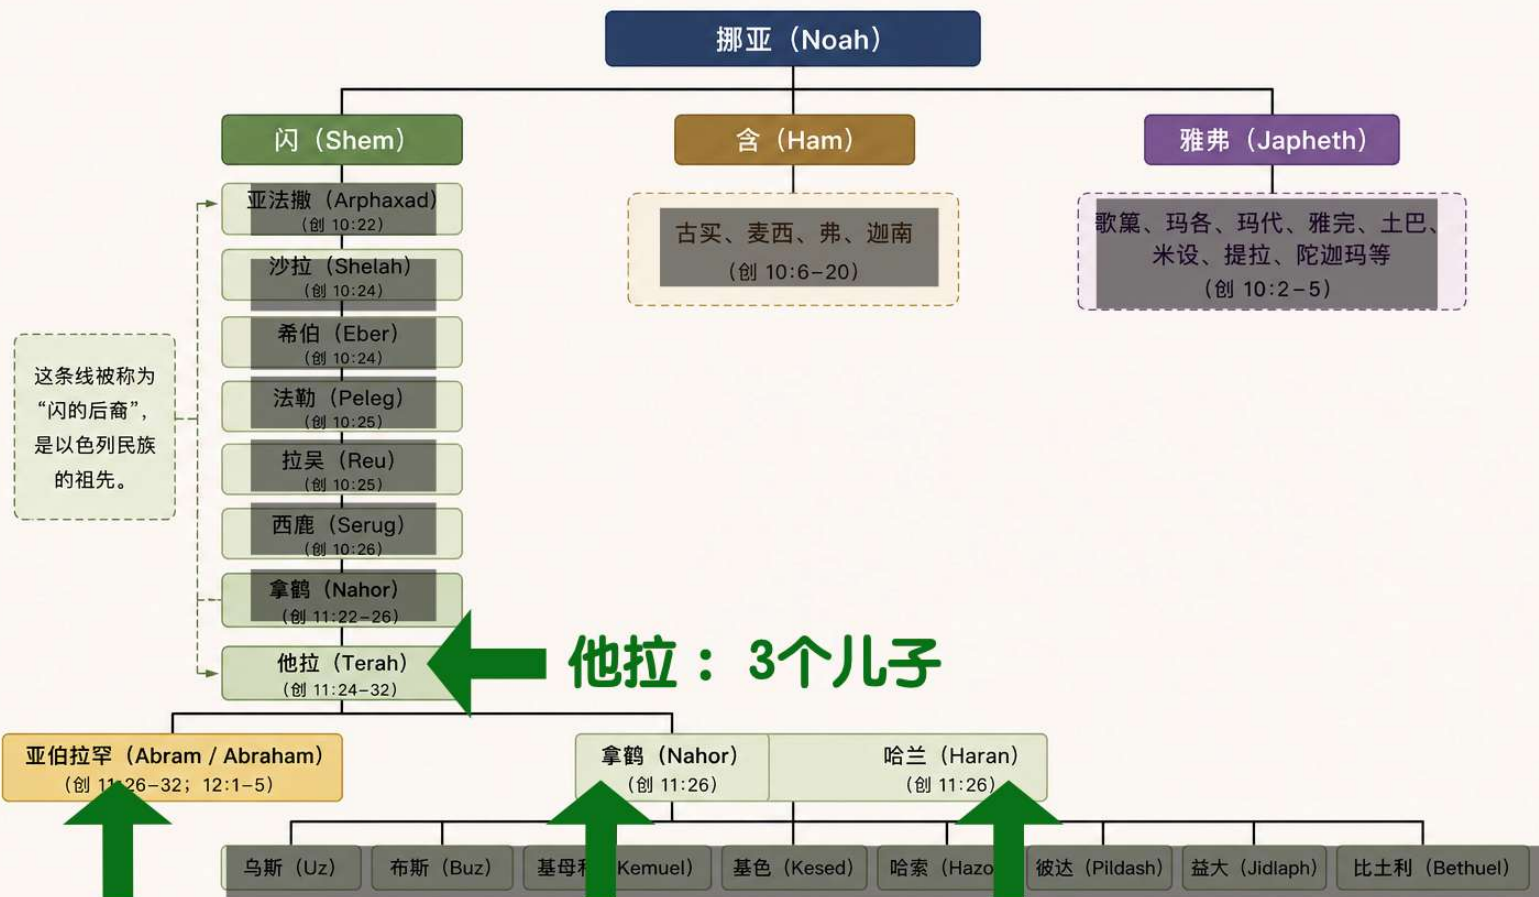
挪亚（Noah）

闪（Shem）

含（Ham）

雅弗（Japheth）

亚法撒（Arphaxad）
（创 10:22）

沙拉（Shelah）
（创 10:24）

希伯（Eber）
（创 10:24）

法勒（Peleg）
（创 10:25）

拉吴（Reu）
（创 10:25）

西鹿（Serug）
（创 10:26）

拿鹤（Nahor）
（创 11:22–26）

他拉（Terah）
（创 11:24–32）

古实、麦西、弗、迦南
（创 10:6–20）

歌篾、玛各、玛代、雅完、土巴、米设、提拉、陀迦玛等
（创 10:2–5）

这条线被称为“闪的后裔”，是以色列民族的祖先。

他拉：3个儿子

亚伯拉罕（Abram / Abraham）
（创 11:26–32；12:1–5）

拿鹤（Nahor）
（创 11:26）

哈兰（Haran）
（创 11:26）

乌斯（Uz）

布斯（Buz）

基母利 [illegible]Kemuel）

基色（Kesed）

哈索（Hazo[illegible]

彼达（Pildash）

益大（Jidlaph）

比土利（Bethuel）